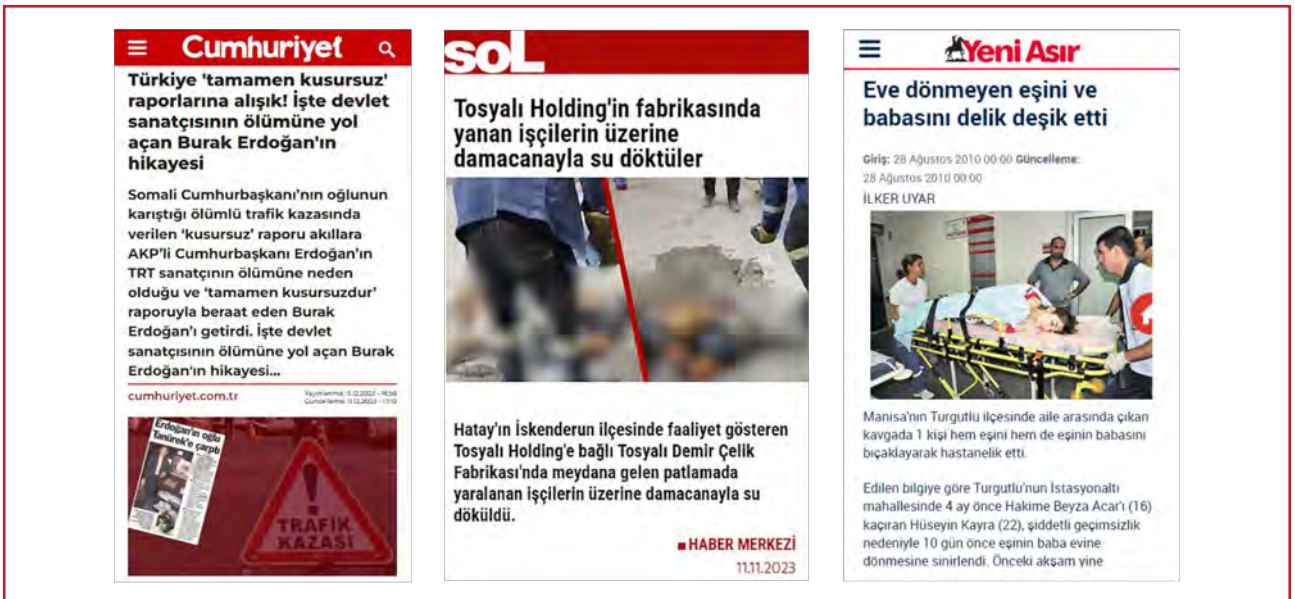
Cumhuriyet

Türkiye 'tamamen kusursuz' raporlarına alışık! İşte devlet sanatçısının ölümüne yol açan Burak Erdoğan'ın hikayesi

Somali Cumhurbaşkanı'nın oğlunun karıştığı ölümlü trafik kazasında verilen 'kusursuz' raporu akıllara AKP'li Cumhurbaşkanı Erdoğan'ın TRT sanatçının ölümüne neden olduğu ve 'tamamen kusursuzdur' raporuyla beraat eden Burak Erdoğan'ı getirdi. İşte devlet sanatçısının ölümüne yol açan Burak Erdoğan'ın hikayesi...

cumhuriyet.com.tr

Yayınlanma: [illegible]
Güncellenme: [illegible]

Erdoğan'ın oğlu Tanürek'e çarptı

TRAFİK KAZASI

soL

Tosyalı Holding'in fabrikasında yanan işçilerin üzerine damacanayla su döktüler

Hatay'ın İskenderun ilçesinde faaliyet gösteren Tosyalı Holding'e bağlı Tosyalı Demir Çelik Fabrikası'nda meydana gelen patlamada yaralanan işçilerin üzerine damacanayla su döküldü.

HABER MERKEZİ
11.11.2023

Yeni Asır

Eve dönmeyen eşini ve babasını delik deşik etti

Giriş: 28 Ağustos 2010 00:00 Güncelleme: 28 Ağustos 2010 00:00
İLKER UYAR

Manisa'nın Turgutlu ilçesinde aile arasında çıkan kavgada 1 kişi hem eşini hem de eşinin babasını bıçaklayarak hastanelik etti.

Edilen bilgiye göre Turgutlu'nun İstasyonaltı mahallesinde 4 ay önce Hakime Beyza Acar'ı (16) kaçıran Hüseyin Kayra (22), şiddetli geçimsizlik nedeniyle 10 gün önce eşinin baba evine dönmesine sinirlendi. Önceki akşam yine